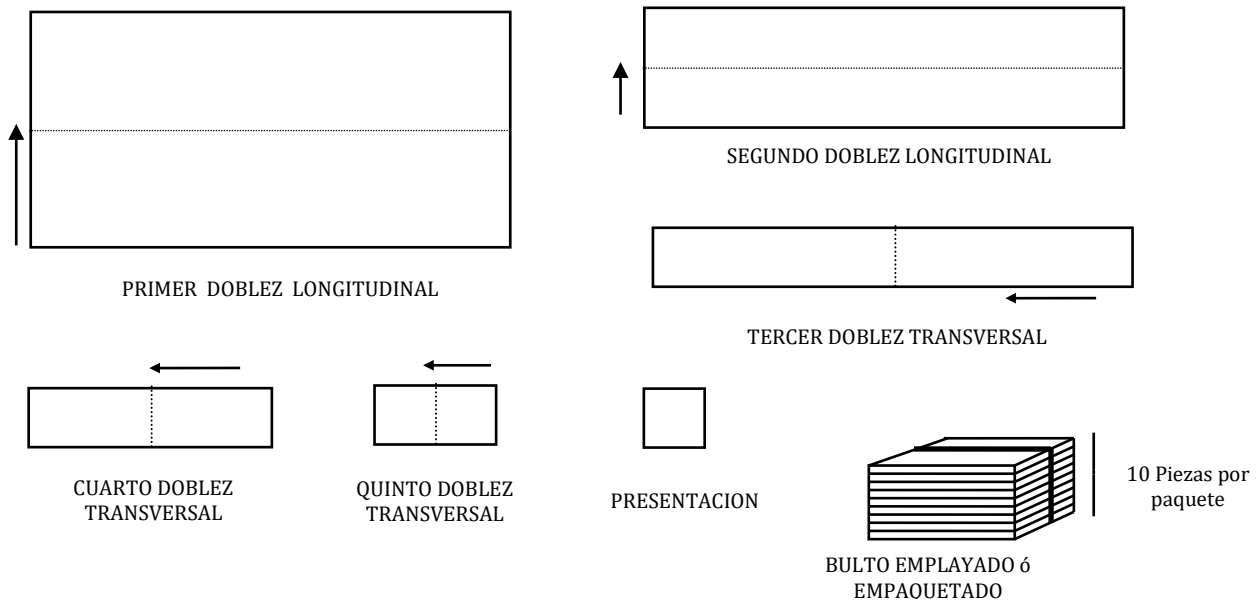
SEGUNDO DOBLEZ LONGITUDINAL

PRIMER DOBLEZ LONGITUDINAL

TERCER DOBLEZ TRANSVERSAL

CUARTO DOBLEZ TRANSVERSAL

QUINTO DOBLEZ TRANSVERSAL

PRESENTACION

10 Piezas por paquete

BULTO EMPLAYADO ó EMPAQUETADO